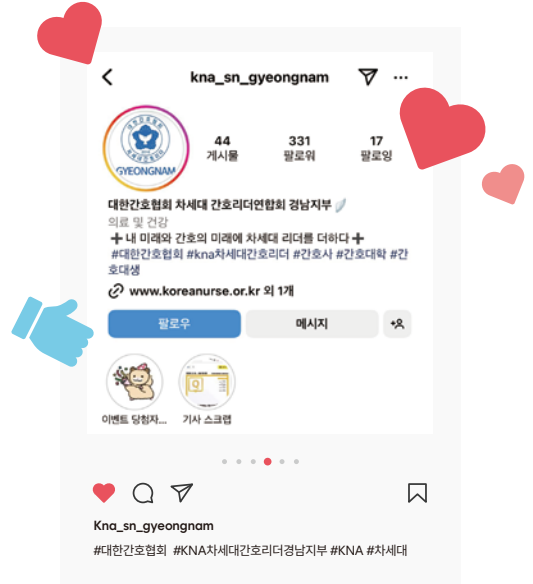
kna_sn_gyeongnam

GYEONGNAM

44
게시물

331
팔로워

17
팔로잉

대한간호협회 차세대 간호리더연합회 경남지부
의료 및 건강
➕내 미래와 간호의 미래에 차세대 리더를 더하다➕
#대한간호협회 #kna차세대간호리더 #간호사 #간호대학 #간호대생
www.koreanurse.or.kr 외 1개

팔로우
메시지

이벤트 당첨자...
기사 스크랩

Kna_sn_gyeongnam
#대한간호협회 #KNA차세대간호리더경남지부 #KNA #차세대